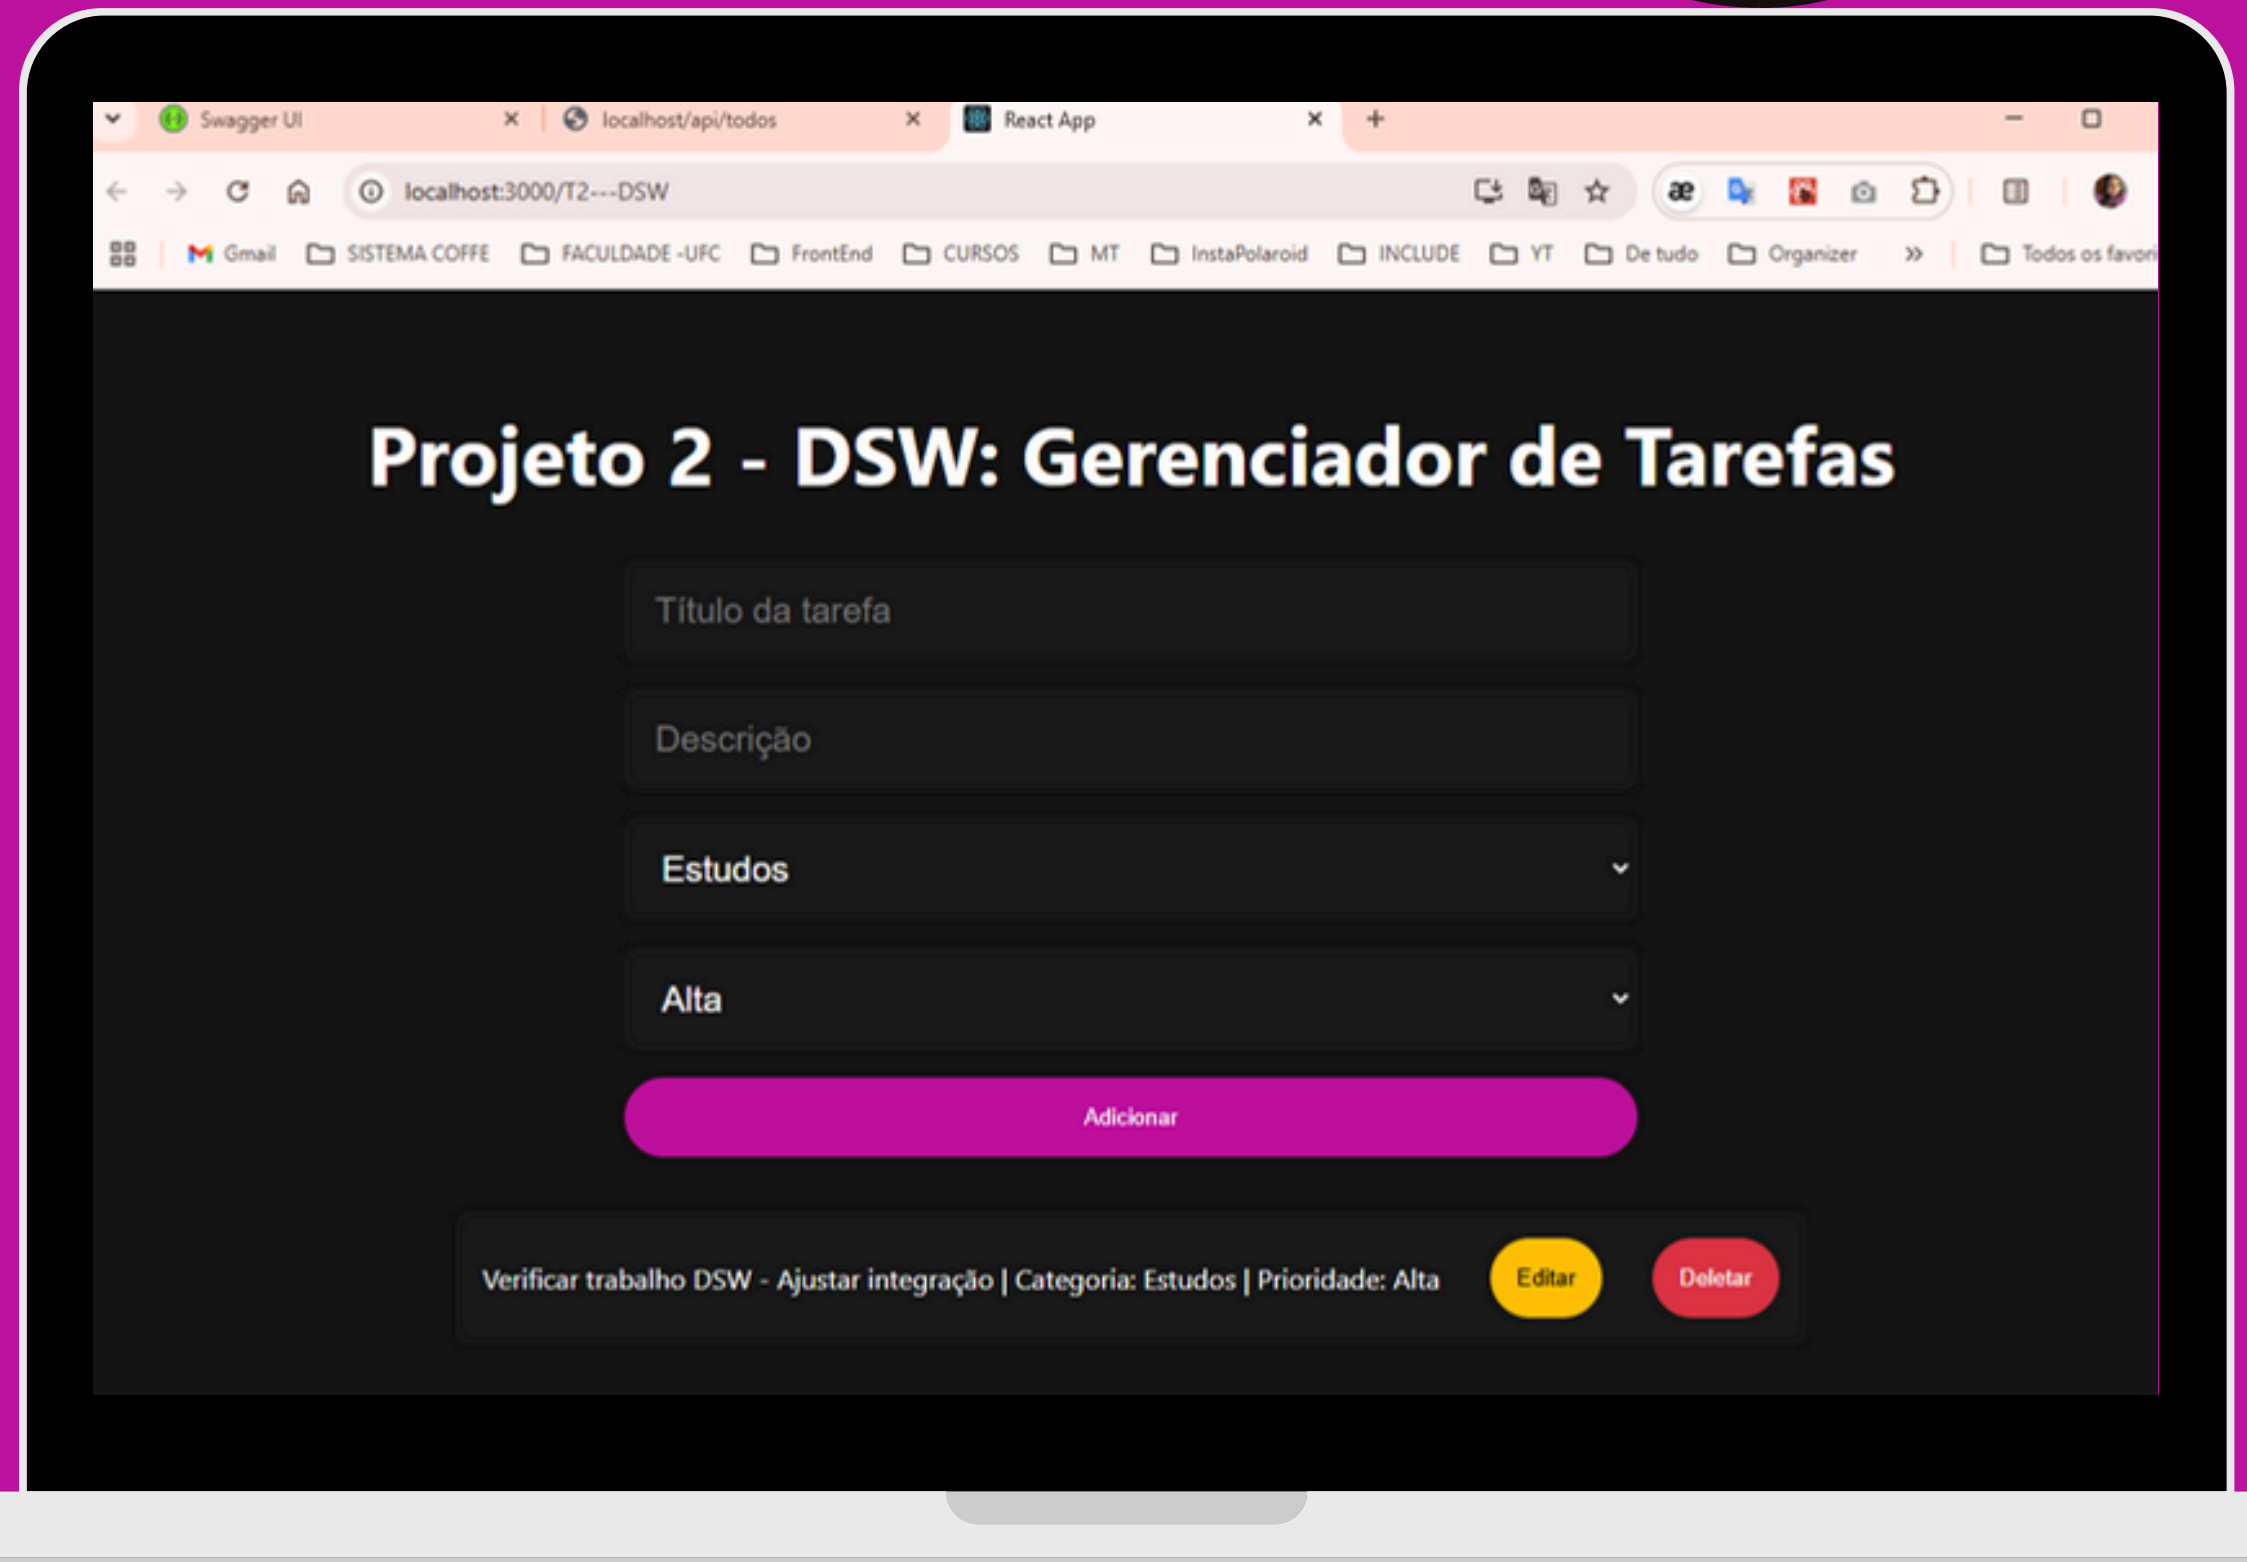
Swagger UI ×
localhost/api/todos ×
React App ×
+

localhost:3000/T2---DSW

Gmail
SISTEMA COFFE
FACULDADE -UFC
FrontEnd
CURSOS
MT
InstaPolaroid
INCLUDE
YT
De tudo
Organizer
»
Todos os favori

Projeto 2 - DSW: Gerenciador de Tarefas

Título da tarefa

Descrição

Estudos

Alta

Adicionar

Verificar trabalho DSW - Ajustar integração | Categoria: Estudos | Prioridade: Alta
Editar
Deletar